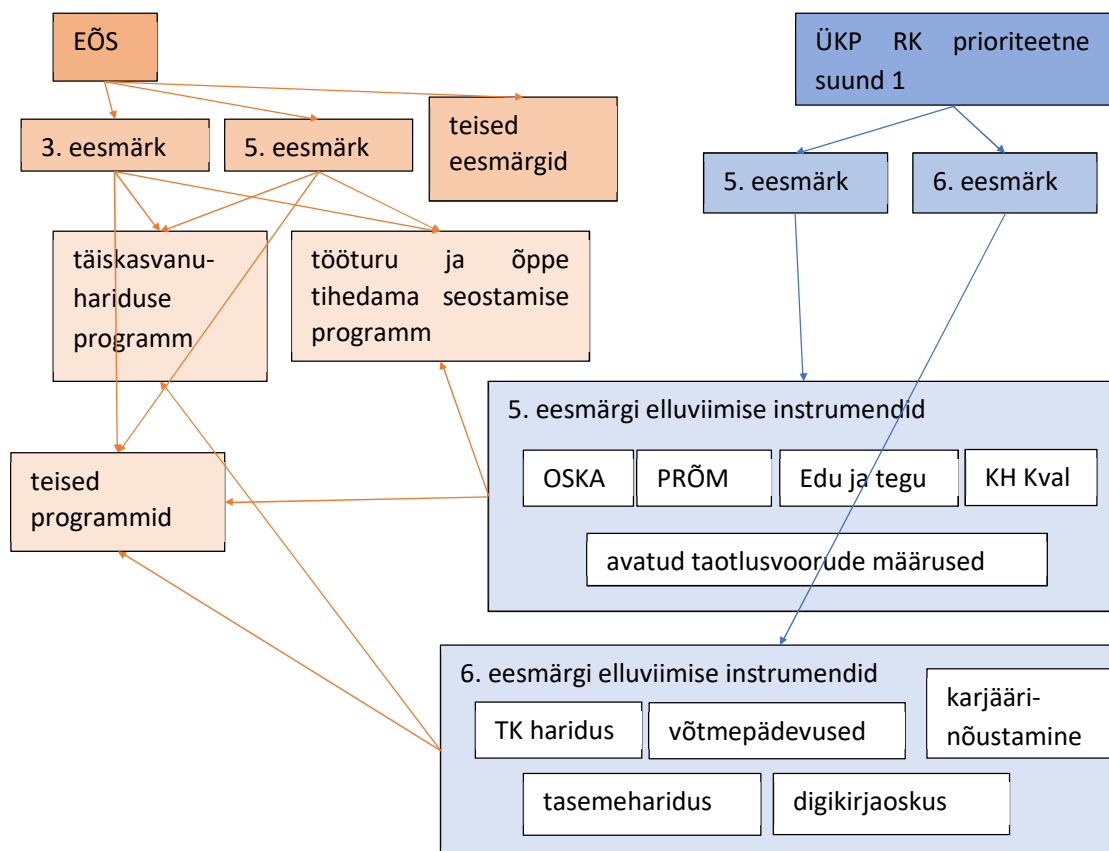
EÕS

3. eesmärk

5. eesmärk

teised eesmärgid

täiskasvanuhariduse programm

tööturu ja õppe tihedama seostamise programm

teised programmid

ÜKP RK prioriteetne suund 1

5. eesmärk

6. eesmärk

5. eesmärgi elluviimise instrumendid

OSKA

PRÕM

Edu ja tegu

KH Kval

avatud taotlusvoorude määrused

6. eesmärgi elluviimise instrumendid

karjäärinõustamine

TK haridus

võtmepädevused

tasemeharidus

digikirjaoskus